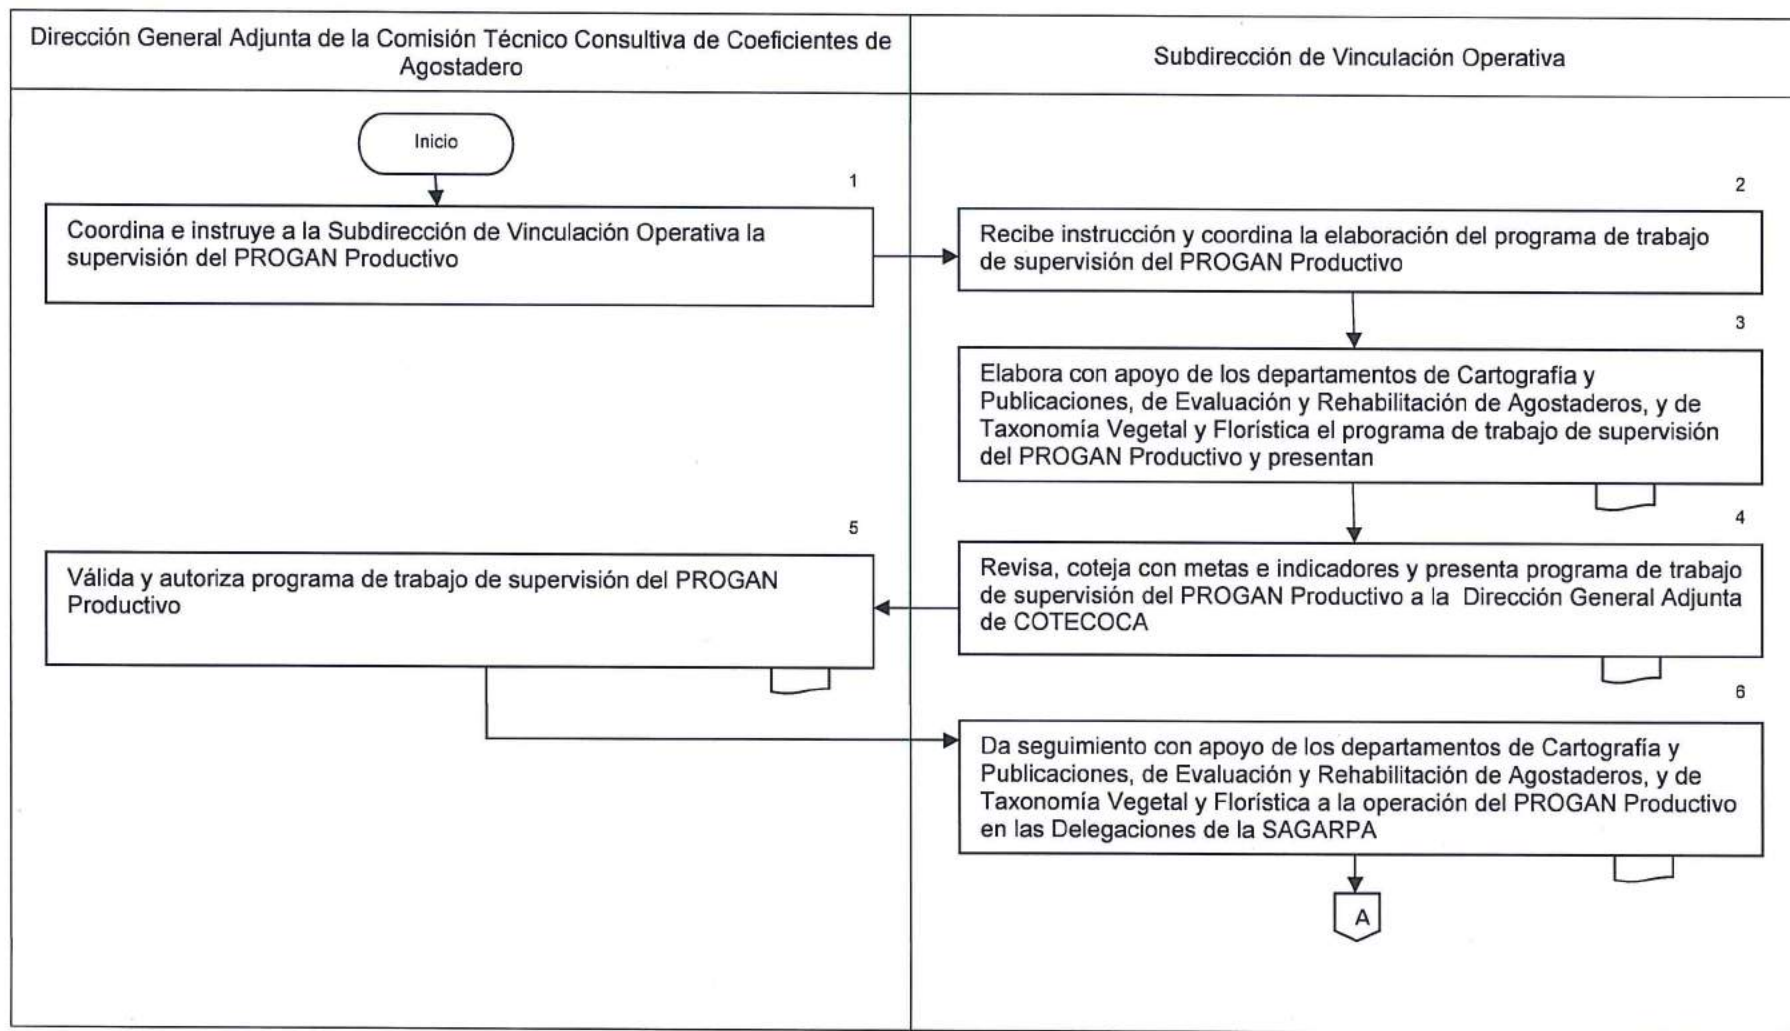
Dirección General Adjunta de la Comisión Técnico Consultiva de Coeficientes de Agostadero

Subdirección de Vinculación Operativa

Inicio

1

Coordina e instruye a la Subdirección de Vinculación Operativa la supervisión del PROGAN Productivo

2

Recibe instrucción y coordina la elaboración del programa de trabajo de supervisión del PROGAN Productivo

3

Elabora con apoyo de los departamentos de Cartografía y Publicaciones, de Evaluación y Rehabilitación de Agostaderos, y de Taxonomía Vegetal y Florística el programa de trabajo de supervisión del PROGAN Productivo y presentan

4

Revisa, coteja con metas e indicadores y presenta programa de trabajo de supervisión del PROGAN Productivo a la Dirección General Adjunta de COTECOCA

5

Válida y autoriza programa de trabajo de supervisión del PROGAN Productivo

6

Da seguimiento con apoyo de los departamentos de Cartografía y Publicaciones, de Evaluación y Rehabilitación de Agostaderos, y de Taxonomía Vegetal y Florística a la operación del PROGAN Productivo en las Delegaciones de la SAGARPA

A